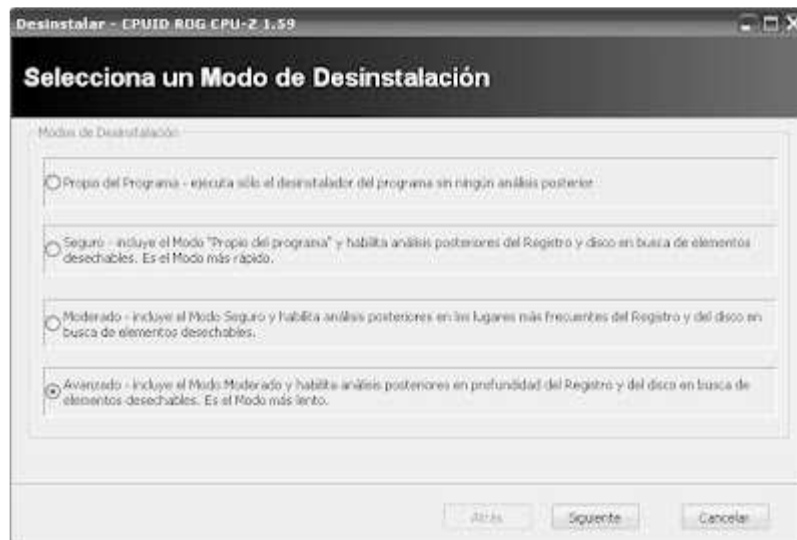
Desinstalar - CPUID ROG CPU-Z 1.59

Selecciona un Modo de Desinstalación

Modos de Desinstalación

Propio del Programa - ejecuta sólo el desinstalador del programa sin ningún análisis posterior

Seguro - incluye el Modo "Propio del programa" y habilita análisis posteriores del Registro y disco en busca de elementos desechables. Es el Modo más rápido.

Moderado - incluye el Modo Seguro y habilita análisis posteriores en los lugares más frecuentes del Registro y del disco en busca de elementos desechables.

Avanzado - incluye el Modo Moderado y habilita análisis posteriores en profundidad del Registro y del disco en busca de elementos desechables. Es el Modo más lento.

Atrás Siguiente Cancelar